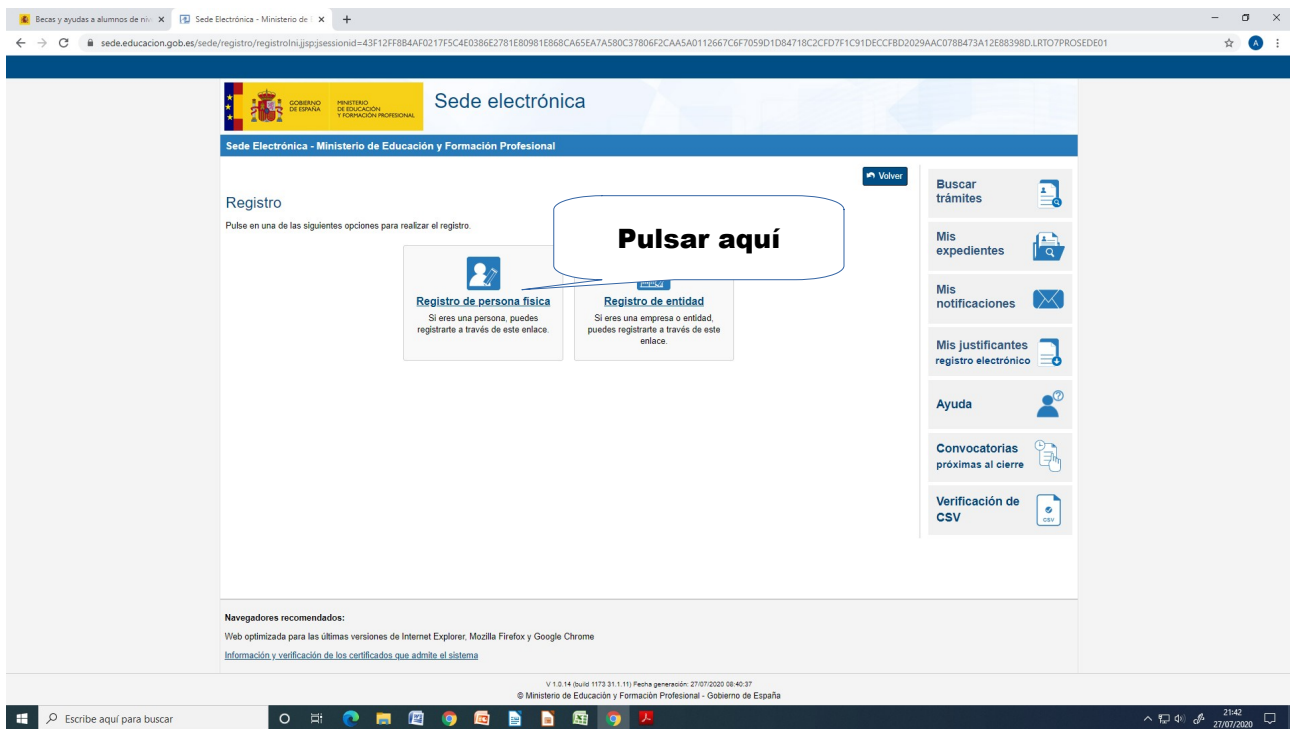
Becas y ayudas a alumnos de niv ×
Sede Electrónica - Ministerio de ×
+

sede.educacion.gob.es/sede/registro/registroIni.jsp;jsessionid=43F12FF8B4AF0217F5C4E0386E2781E80981E868CA65EA7A580C37806F2CAA5A0112667C6F7059D1D84718C2CFD7F1C91DECCFBD2029AAC0788473A12E88398D.LRTO7PROSEDE01

GOBIERNO DE ESPAÑA
MINISTERIO DE EDUCACIÓN Y FORMACIÓN PROFESIONAL
Sede electrónica

Sede Electrónica - Ministerio de Educación y Formación Profesional

Volver

Registro

Pulse en una de las siguientes opciones para realizar el registro.

Pulsar aquí

Registro de persona física
Si eres una persona, puedes registrarte a través de este enlace.

Registro de entidad
Si eres una empresa o entidad, puedes registrarte a través de este enlace.

Buscar trámites

Mis expedientes

Mis notificaciones

Mis justificantes registro electrónico

Ayuda

Convocatorias próximas al cierre

Verificación de CSV

Navegadores recomendados:

Web optimizada para las últimas versiones de Internet Explorer, Mozilla Firefox y Google Chrome

Información y verificación de los certificados que admite el sistema

V 1.0.14 (build 1173 31.1.11) Fecha generación: 27/07/2020 08:40:37
© Ministerio de Educación y Formación Profesional - Gobierno de España

Escribe aquí para buscar

21:42
27/07/2020